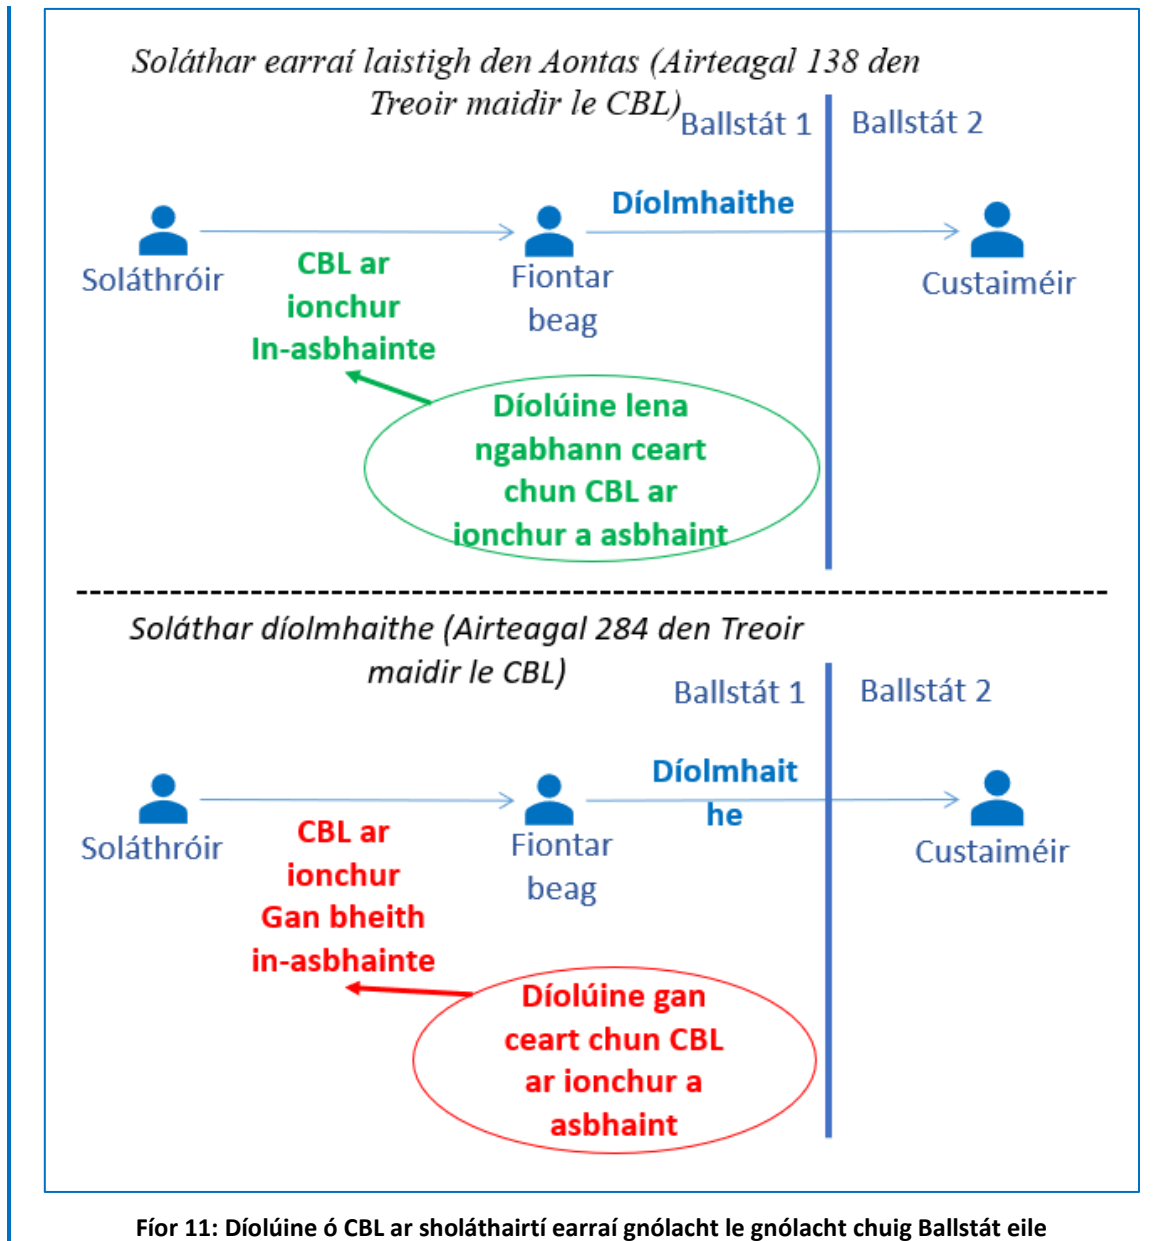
Soláthar earraí laistigh den Aontas (Airteagal 138 den Treoir maidir le CBL)

Ballstát 1

Ballstát 2

Díolmhaithe

Soláthróir

CBL ar ionchur In-asbhainte

Fiontar beag

Custaiméir

Díolúine lena ngabhann ceart chun CBL ar ionchur a asbhaint

Soláthar díolmhaithe (Airteagal 284 den Treoir maidir le CBL)

Ballstát 1

Ballstát 2

Díolmhait he

Soláthróir

CBL ar ionchur Gan bheith in-asbhainte

Fiontar beag

Custaiméir

Díolúine gan ceart chun CBL ar ionchur a asbhaint

Fíor 11: Díolúine ó CBL ar sholáthairtí earraí gnólacht le gnólacht chuig Ballstát eile